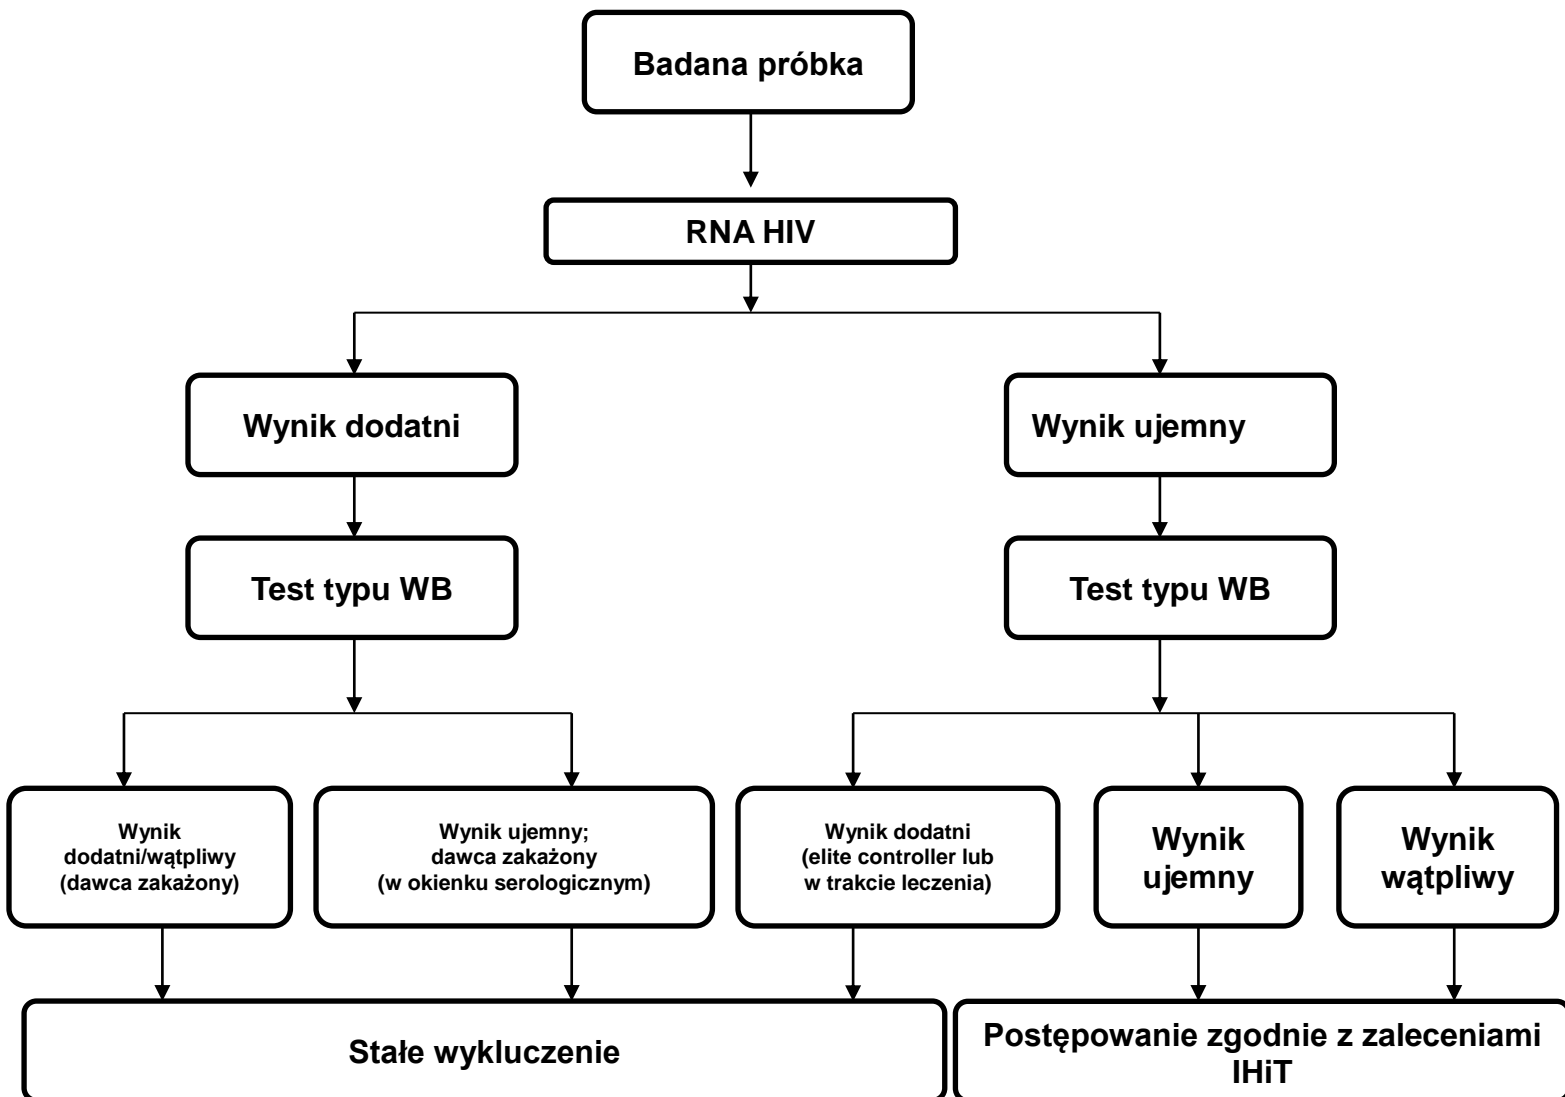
Badana próbka

RNA HIV

Wynik dodatni

Wynik ujemny

Test typu WB

Test typu WB

Wynik dodatni/wątpliwy (dawca zakażony)

Wynik ujemny; dawca zakażony (w okienku serologicznym)

Wynik dodatni (elite controller lub w trakcie leczenia)

Wynik ujemny

Wynik wątpliwy

Stałe wykluczenie

Postępowanie zgodnie z zaleceniami IHiT